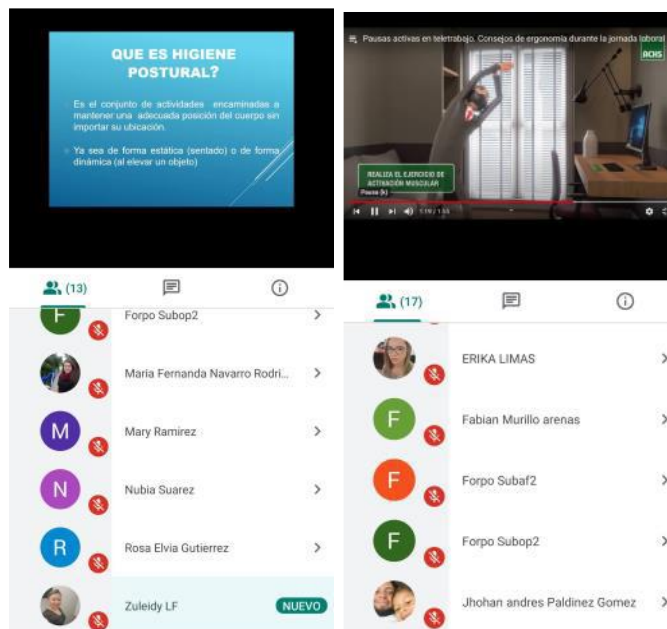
QUE ES HIGIENE POSTURAL?

Es el conjunto de actividades encaminadas a mantener una adecuada posición del cuerpo sin importar su ubicación.

Ya sea de forma estática (sentado) o de forma dinámica (al elevar un objeto)

(13)

F Forpo Subop2

María Fernanda Navarro Rodri...

M Mary Ramirez

N Nubia Suarez

R Rosa Elvia Gutierrez

Zuleidy LF NUEVO

Pausas activas en teletrabajo. Consejos de ergonomía durante la jornada laboral

BOIS

REALIZA EL EJERCICIO DE ACTIVACIÓN MUSCULAR

Pausa (k)

1:19 / 1:55

(17)

ERIKA LIMAS

F Fabian Murillo arenas

F Forpo Subaf2

F Forpo Subop2

Jhohan andres Paldinez Gomez